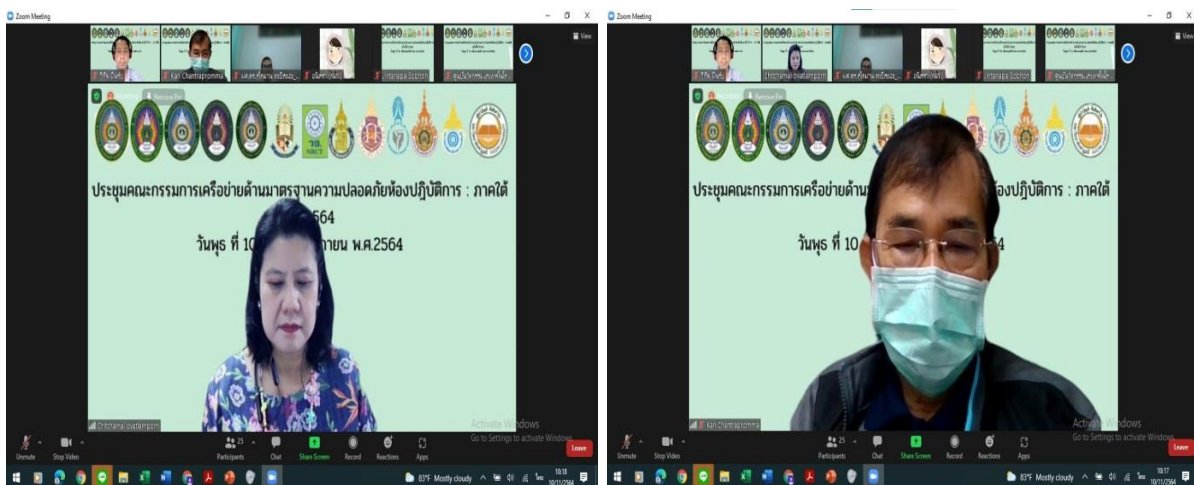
Zoom Meeting

Kan Chantrapromma

ประชุมคณะกรรมการเครือข่ายด้านมาตรฐานความปลอดภัยห้องปฏิบัติการ : ภาคใต้
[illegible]2564
วันพุธ ที่ 10 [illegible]ายน พ.ศ.2564

Chitchanai.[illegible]

Activate Windows
Go to Settings to activate Windows.

Unmute
Stop Video
Participants 25
Chat
Share Screen
Record
Reactions
Apps
Leave

83°F Mostly cloudy
10:18
10/11/2564

Zoom Meeting

Chitchanai.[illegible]

ประชุมคณะกรรมการเครือข่ายด้าน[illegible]ห้องปฏิบัติการ : ภาคใต้
วันพุธ ที่ 10 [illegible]4

Kan Chantrapromma

Activate Windows
Go to Settings to activate Windows.

Unmute
Stop Video
Participants 25
Chat
Share Screen
Record
Reactions
Apps
Leave

83°F Mostly cloudy
10:17
10/11/2564